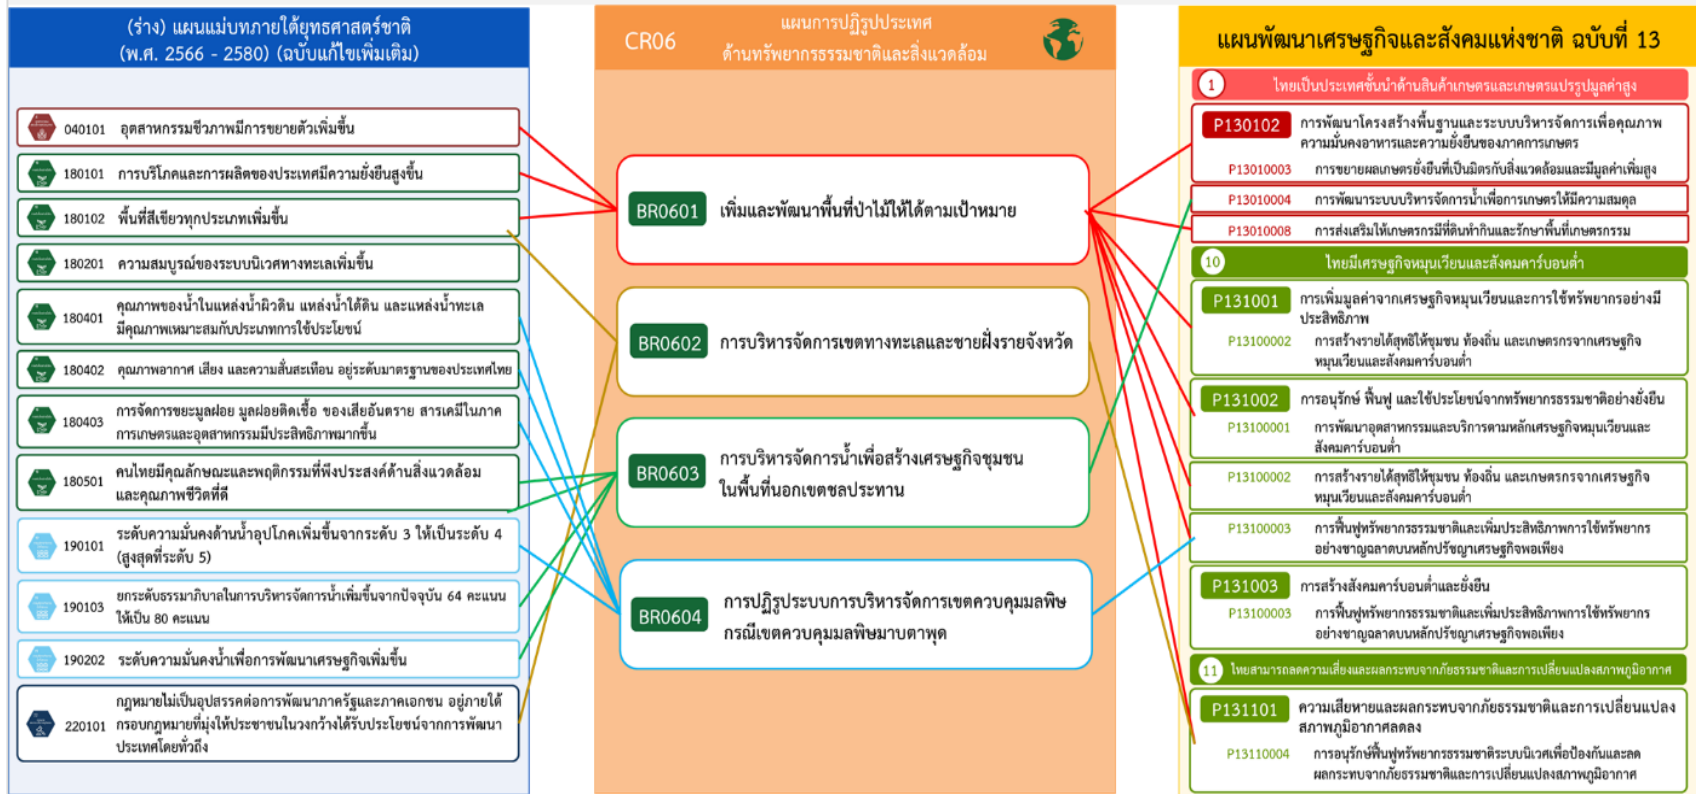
(ร่าง) แผนแม่บทภายใต้ยุทธศาสตร์ชาติ (พ.ศ. 2566 - 2580) (ฉบับแก้ไขเพิ่มเติม)

040101 อุตสาหกรรมชีวภาพมีการขยายตัวเพิ่มขึ้น

180101 การบริโภคและการผลิตของประเทศมีความยั่งยืนสูงขึ้น

180102 พื้นที่สีเขียวทุกประเภทเพิ่มขึ้น

180201 ความสมบูรณ์ของระบบนิเวศทางทะเลเพิ่มขึ้น

180401 คุณภาพของน้ำในแหล่งน้ำผิวดิน แหล่งน้ำใต้ดิน และแหล่งน้ำทะเล มีคุณภาพเหมาะสมกับประเภทการใช้ประโยชน์

180402 คุณภาพอากาศ เสียง และความสั่นสะเทือน อยู่ระดับมาตรฐานของประเทศไทย

180403 การจัดการขยะมูลฝอย มูลฝอยติดเชื้อ ของเสียอันตราย สารเคมีในภาคการเกษตรและอุตสาหกรรมมีประสิทธิภาพมากขึ้น

180501 คนไทยมีคุณลักษณะและพฤติกรรมที่พึงประสงค์ด้านสิ่งแวดล้อม และคุณภาพชีวิตที่ดี

190101 ระดับความมั่นคงด้านน้ำอุปโภคเพิ่มขึ้นจากระดับ 3 ให้เป็นระดับ 4 (สูงสุดที่ระดับ 5)

190103 ยกระดับธรรมาภิบาลในการบริหารจัดการน้ำเพิ่มขึ้นจากปัจจุบัน 64 คะแนน ให้เป็น 80 คะแนน

190202 ระดับความมั่นคงน้ำเพื่อการพัฒนาเศรษฐกิจเพิ่มขึ้น

220101 กฎหมายไม่เป็นอุปสรรคต่อการพัฒนาภาครัฐและภาคเอกชน อยู่ภายใต้กรอบกฎหมายที่มุ่งให้ประชาชนในวงกว้างได้รับประโยชน์จากการพัฒนาประเทศโดยทั่วถึง

CR06 แผนการปฏิรูปประเทศ ด้านทรัพยากรธรรมชาติและสิ่งแวดล้อม

BR0601 เพิ่มและพัฒนาพื้นที่ป่าไม้ให้ได้ตามเป้าหมาย

BR0602 การบริหารจัดการเขตทางทะเลและชายฝั่งรายจังหวัด

BR0603 การบริหารจัดการน้ำเพื่อสร้างเศรษฐกิจชุมชนในพื้นที่นอกเขตชลประทาน

BR0604 การปฏิรูประบบการบริหารจัดการเขตควบคุมมลพิษ กรณีเขตควบคุมมลพิษมาบตาพุด

แผนพัฒนาเศรษฐกิจและสังคมแห่งชาติ ฉบับที่ 13

1 ไทยเป็นประเทศชั้นนำด้านสินค้าเกษตรและเกษตรแปรรูปมูลค่าสูง

P130102 การพัฒนาโครงสร้างพื้นฐานและระบบบริหารจัดการเพื่อคุณภาพ ความมั่นคงอาหารและความยั่งยืนของภาคการเกษตร

P13010003 การขยายผลเกษตรยั่งยืนที่เป็นมิตรกับสิ่งแวดล้อมและมีมูลค่าเพิ่มสูง

P13010004 การพัฒนาระบบบริหารจัดการน้ำเพื่อการเกษตรให้มีความสมดุล

P13010008 การส่งเสริมให้เกษตรกรมีที่ดินทำกินและรักษาพื้นที่เกษตรกรรม

10 ไทยมีเศรษฐกิจหมุนเวียนและสังคมคาร์บอนต่ำ

P131001 การเพิ่มมูลค่าจากเศรษฐกิจหมุนเวียนและการใช้ทรัพยากรอย่างมีประสิทธิภาพ

P13100002 การสร้างรายได้สุทธิให้ชุมชน ท้องถิ่น และเกษตรกรจากเศรษฐกิจหมุนเวียนและสังคมคาร์บอนต่ำ

P131002 การอนุรักษ์ ฟื้นฟู และใช้ประโยชน์จากทรัพยากรธรรมชาติอย่างยั่งยืน

P13100001 การพัฒนาอุตสาหกรรมและบริการตามหลักเศรษฐกิจหมุนเวียนและสังคมคาร์บอนต่ำ

P13100002 การสร้างรายได้สุทธิให้ชุมชน ท้องถิ่น และเกษตรกรจากเศรษฐกิจหมุนเวียนและสังคมคาร์บอนต่ำ

P13100003 การฟื้นฟูทรัพยากรธรรมชาติและเพิ่มประสิทธิภาพการใช้ทรัพยากรอย่างชาญฉลาดบนหลักปรัชญาเศรษฐกิจพอเพียง

P131003 การสร้างสังคมคาร์บอนต่ำและยั่งยืน

P13100003 การฟื้นฟูทรัพยากรธรรมชาติและเพิ่มประสิทธิภาพการใช้ทรัพยากรอย่างชาญฉลาดบนหลักปรัชญาเศรษฐกิจพอเพียง

11 ไทยสามารถลดความเสี่ยงและผลกระทบจากภัยธรรมชาติและการเปลี่ยนแปลงสภาพภูมิอากาศ

P131101 ความเสียหายและผลกระทบจากภัยธรรมชาติและการเปลี่ยนแปลงสภาพภูมิอากาศลดลง

P13110004 การอนุรักษ์ฟื้นฟูทรัพยากรธรรมชาติระบบนิเวศเพื่อป้องกันและลดผลกระทบจากภัยธรรมชาติและการเปลี่ยนแปลงสภาพภูมิอากาศ